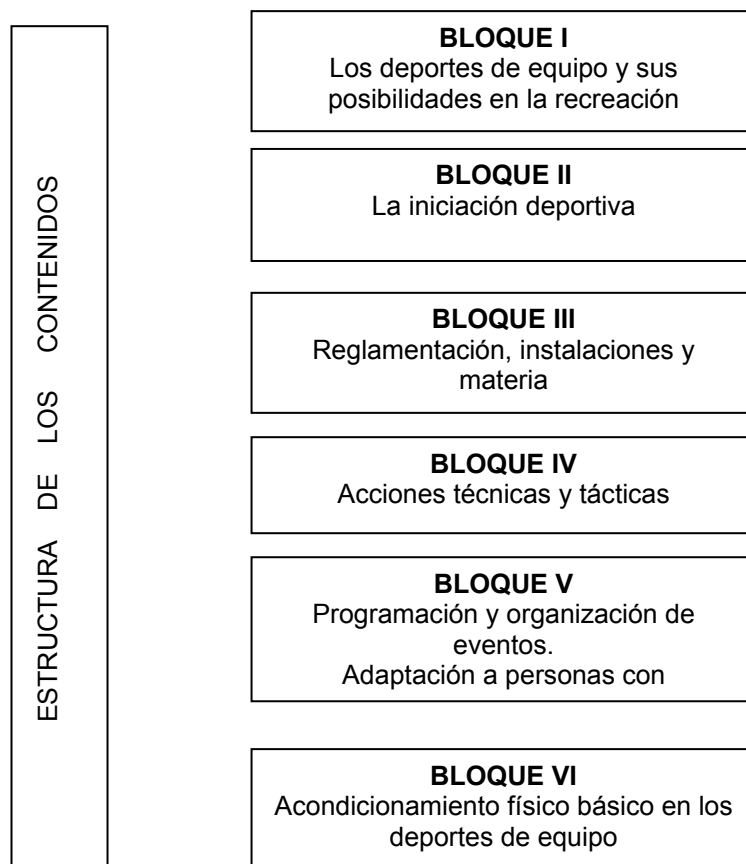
ESTRUCTURA DE LOS CONTENIDOS

**BLOQUE I**
Los deportes de equipo y sus posibilidades en la recreación

**BLOQUE II**
La iniciación deportiva

**BLOQUE III**
Reglamentación, instalaciones y materia

**BLOQUE IV**
Acciones técnicas y tácticas

**BLOQUE V**
Programación y organización de eventos.
Adaptación a personas con

**BLOQUE VI**
Acondicionamiento físico básico en los deportes de equipo